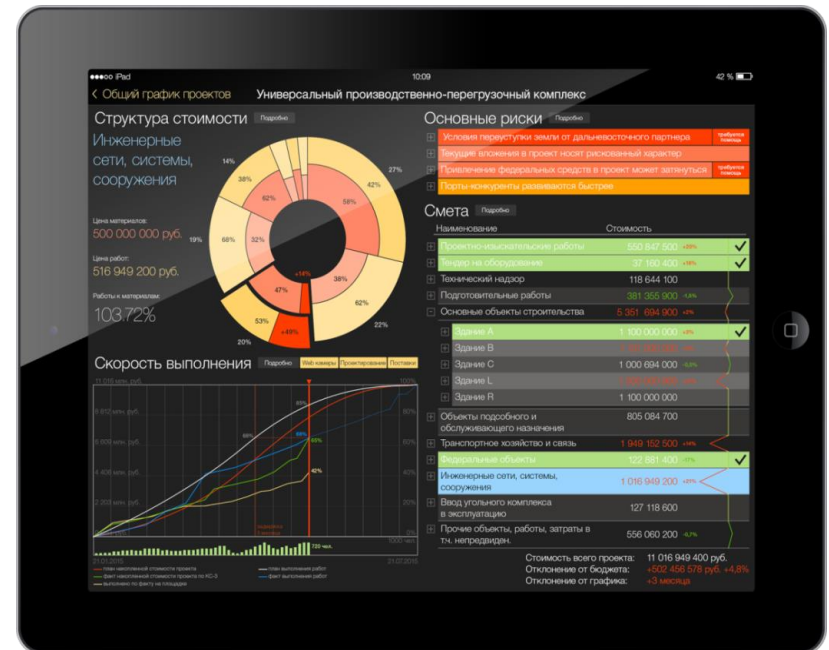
iPad 10:09 42 %

< Общий график проектов Универсальный производственно-перегрузочный комплекс

Структура стоимости Подробно

Инженерные сети, системы, сооружения

Цена материалов:
500 000 000 руб.

Цена работ:
516 949 200 руб.

Работы к материалам:
103.72%

14% 38% 27% 62% 58% 42% 19% 68% 32% 38% +14% 47% 62% 53% +49% 22% 20%

Основные риски

Условия переуступки земли от дальневосточного партнера требуется помощь

Текущие вложения в проект носят рискованный характер

Привлечение федеральных средств в проект может затянуться требуется помощь

Порты-конкуренты развиваются быстрее

Смета Подробно

| Наименование | Стоимость |
|---|---|
| Проектно-изыскательские работы | 550 847 500 |
| Тендер на оборудование | 37 160 400 |
| Технический надзор | 118 644 100 |
| Подготовительные работы | 381 355 900 |
| Основные объекты строительства | 5 351 694 900 |
| Здание А | 1 100 000 000 |
| Здание B | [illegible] |
| Здание C | 1 100 694 000 |
| Здание L | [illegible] |
| Здание R | 1 100 000 000 |
| Объекты подсобного и обслуживающего назначения | 805 084 700 |
| Транспортное хозяйство и связь | 1 949 152 500 |
| Федеральные объекты | 122 881 400 |
| Инженерные сети, системы, сооружения | 1 016 949 200 |
| Ввод угольного комплекса в эксплуатацию | 127 118 600 |
| Прочие объекты, работы, затраты в т.ч. непредвиден. | 556 060 200 |

Стоимость всего проекта: 11 016 949 400 руб.
Отклонение от бюджета: +502 456 578 руб. +4,8%
Отклонение от графика: +3 месяца

Скорость выполнения Подробно Web камеры Проектирование Поставки

100% 80% 60% 40% 20% 0% 88% 65% 42% 720 чел.

21.01.2015 21.07.2015